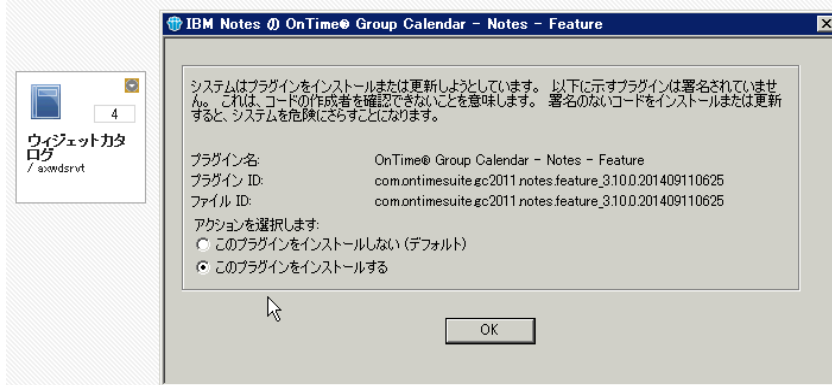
4
ウィジェットカタログ
/ axwdsrvt

IBM Notes ⑩ OnTime® Group Calendar - Notes - Feature

システムはプラグインをインストールまたは更新しようとしています。 以下に示すプラグインは署名されていません。 これは、コードの作成者を確認できないことを意味します。 署名のないコードをインストールまたは更新すると、システムを危険にさらすことになります。

プラグイン名: OnTime® Group Calendar - Notes - Feature
プラグイン ID: com.ontimesuite.gc2011.notes.feature_3.10.0.201409110625
ファイル ID: com.ontimesuite.gc2011.notes.feature_3.10.0.201409110625

アクションを選択します:
このプラグインをインストールしない (デフォルト)
このプラグインをインストールする

OK